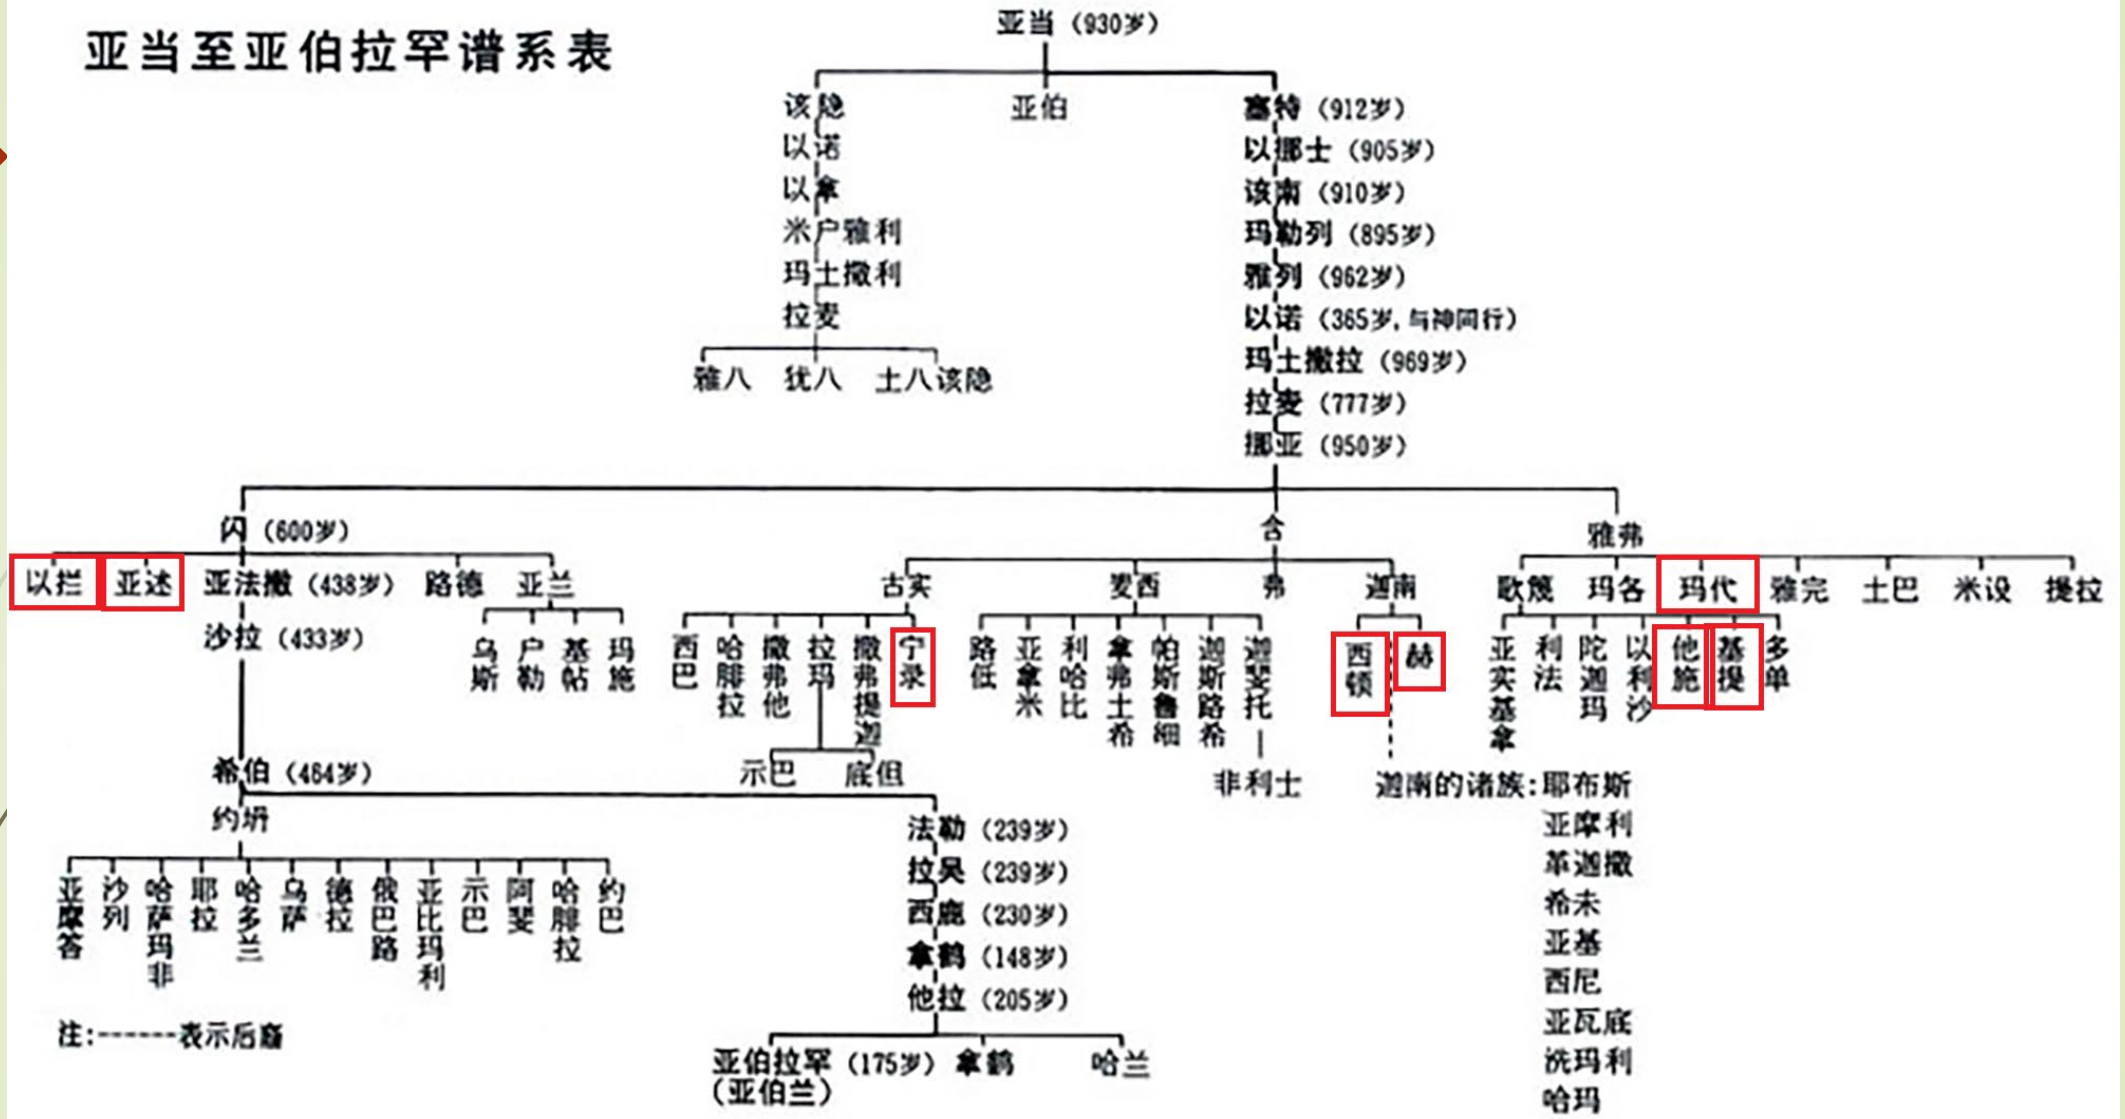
亚当至亚伯拉罕谱系表

亚当（930岁）

该隐
以诺
以拿
米户雅利
玛土撒利
拉麦
雅八 犹八 土八该隐

亚伯

塞特（912岁）
以挪士（905岁）
该南（910岁）
玛勒列（895岁）
雅列（962岁）
以诺（365岁，与神同行）
玛土撒拉（969岁）
拉麦（777岁）
挪亚（950岁）

闪（600岁）
以拦 亚述 亚法撒（438岁） 路德 亚兰
乌斯 户勒 基帖 玛施
沙拉（433岁）
希伯（464岁）
约坍
亚摩答 沙列 哈萨玛非 耶拉 哈多兰 乌萨 德拉 俄巴路 亚比玛利 示巴 阿斐 哈腓拉 约巴
法勒（239岁）
拉吴（239岁）
西鹿（230岁）
拿鹤（148岁）
他拉（205岁）
亚伯拉罕（175岁）（亚伯兰） 拿鹤 哈兰

含
古实 麦西 弗 迦南
西巴 哈腓拉 撒弗他 拉玛 撒弗提迦 宁录
示巴 底但
路低 亚拿米 利哈比 拿弗土希 帕斯鲁细 迦斯路希 迦斐托
非利士
西顿 赫
迦南的诸族：耶布斯
亚摩利
革迦撒
希未
亚基
西尼
亚瓦底
洗玛利
哈玛

雅弗
歌篾 玛各 玛代 雅完 土巴 米设 提拉
亚实基拿 利法 陀迦玛 以利沙 他施 基提 多单

注：------表示后裔